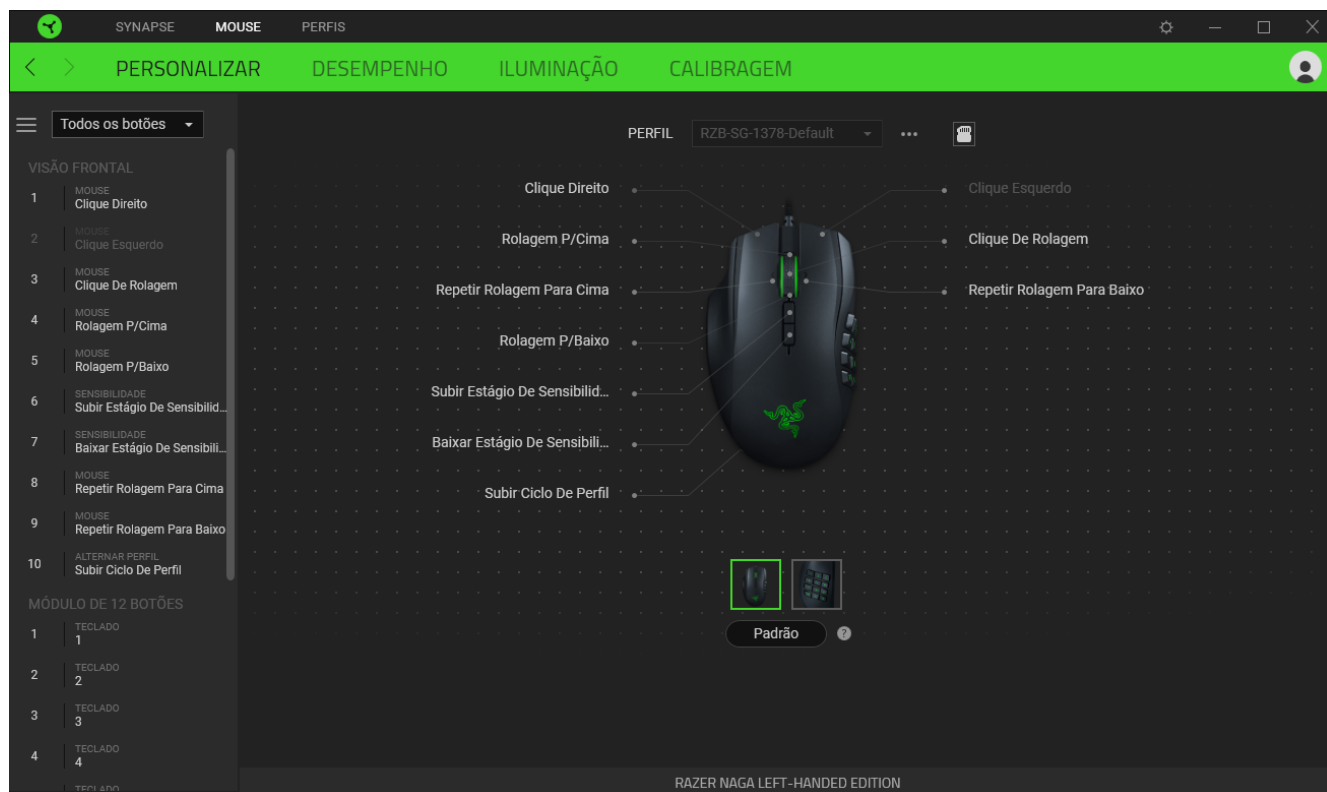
SYNAPSE MOUSE PERFIS

PERSONALIZAR DESEMPENHO ILUMINAÇÃO CALIBRAGEM

Todos os botões

VISÃO FRONTAL
1 MOUSE Clique Direito
2 MOUSE Clique Esquerdo
3 MOUSE Clique De Rolagem
4 MOUSE Rolagem P/Cima
5 MOUSE Rolagem P/Baixo
6 SENSIBILIDADE Subir Estágio De Sensibilid...
7 SENSIBILIDADE Baixar Estágio De Sensibili...
8 MOUSE Repetir Rolagem Para Cima
9 MOUSE Repetir Rolagem Para Baixo
10 ALTERNAR PERFIL Subir Ciclo De Perfil

MÓDULO DE 12 BOTÕES
1 TECLADO 1
2 TECLADO 2
3 TECLADO 3
4 TECLADO 4
TECLADO

PERFIL RZB-SG-1378-Default •••

Clique Direito
Rolagem P/Cima
Repetir Rolagem Para Cima
Rolagem P/Baixo
Subir Estágio De Sensibilid...
Baixar Estágio De Sensibili...
Subir Ciclo De Perfil

Clique Esquerdo
Clique De Rolagem
Repetir Rolagem Para Baixo

Padrão ?

RAZER NAGA LEFT-HANDED EDITION